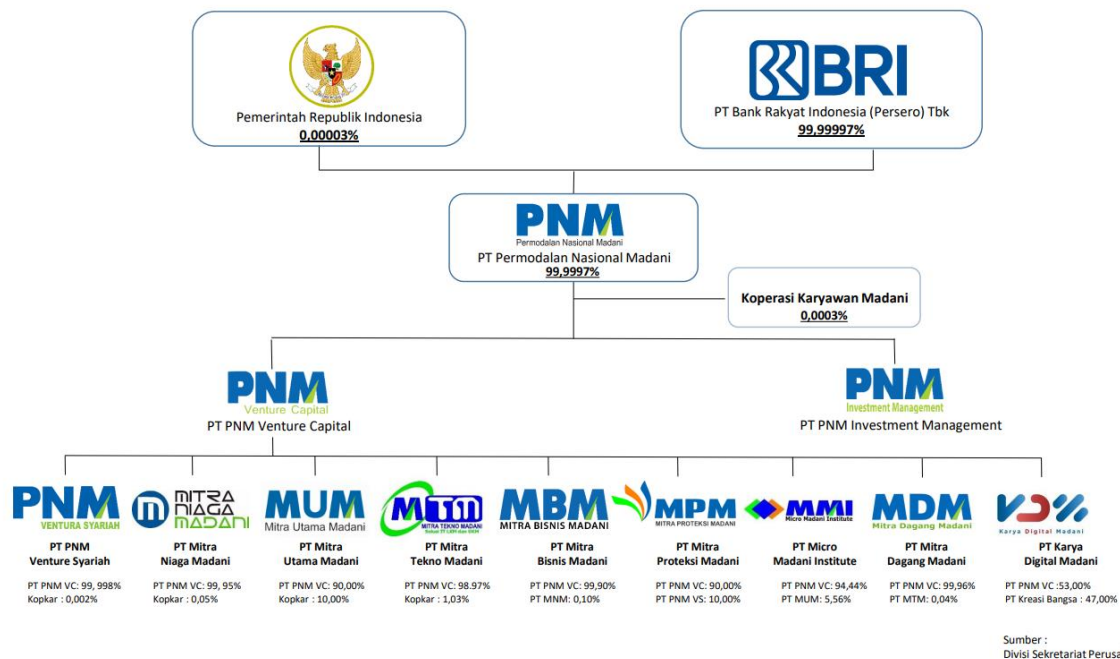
Pemerintah Republik Indonesia
0,00003%

BRI
PT Bank Rakyat Indonesia (Persero) Tbk
99,99997%

PNM
Permodalan Nasional Madani
PT Permodalan Nasional Madani
99,9997%

Koperasi Karyawan Madani
0,0003%

PNM
Venture Capital
PT PNM Venture Capital

PNM
Investment Management
PT PNM Investment Management

PNM
VENTURA SYARIAH
PT PNM Venture Syariah
PT PNM VC: 99, 998%
Kopkar : 0,002%

MITRA NIAGA MADANI
PT Mitra Niaga Madani
PT PNM VC: 99, 95%
Kopkar : 0,05%

MUM
Mitra Utama Madani
PT Mitra Utama Madani
PT PNM VC: 90,00%
Kopkar : 10,00%

MTM
MITRA TEKNO MADANI
PT Mitra Tekno Madani
PT PNM VC: 98.97%
Kopkar : 1,03%

MBM
MITRA BISNIS MADANI
PT Mitra Bisnis Madani
PT PNM VC: 99,90%
PT MNM: 0,10%

MPM
MITRA PROTEKSI MADANI
PT Mitra Proteksi Madani
PT PNM VC: 90,00%
PT PNM VS: 10,00%

MMI
Micro Madani Institute
PT Micro Madani Institute
PT PNM VC: 94,44%
PT MUM: 5,56%

MDM
Mitra Dagang Madani
PT Mitra Dagang Madani
PT PNM VC: 99,96%
PT MTM: 0,04%

Karya Digital Madani
PT Karya Digital Madani
PT PNM VC :53,00%
PT Kreasi Bangsa : 47,00%

Sumber :
Divisi Sekretariat Perusa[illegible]